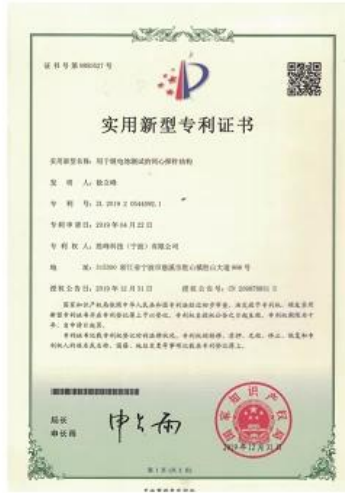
证书号第9860427号

实用新型专利证书

实用新型名称：用于锂电池测试的同心保护结构

发明人：狄立峰

专利号：ZL 2019 2 0544395.1

专利申请日：2019年04月22日

专利权人：思峰科技（宁波）有限公司

地址：315300 浙江省宁波市慈溪市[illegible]大道908号

授权公告日：2019年12月31日　　授权公告号：CN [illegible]

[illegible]

局长
申长雨

2019年12月31日

第1页（共1页）